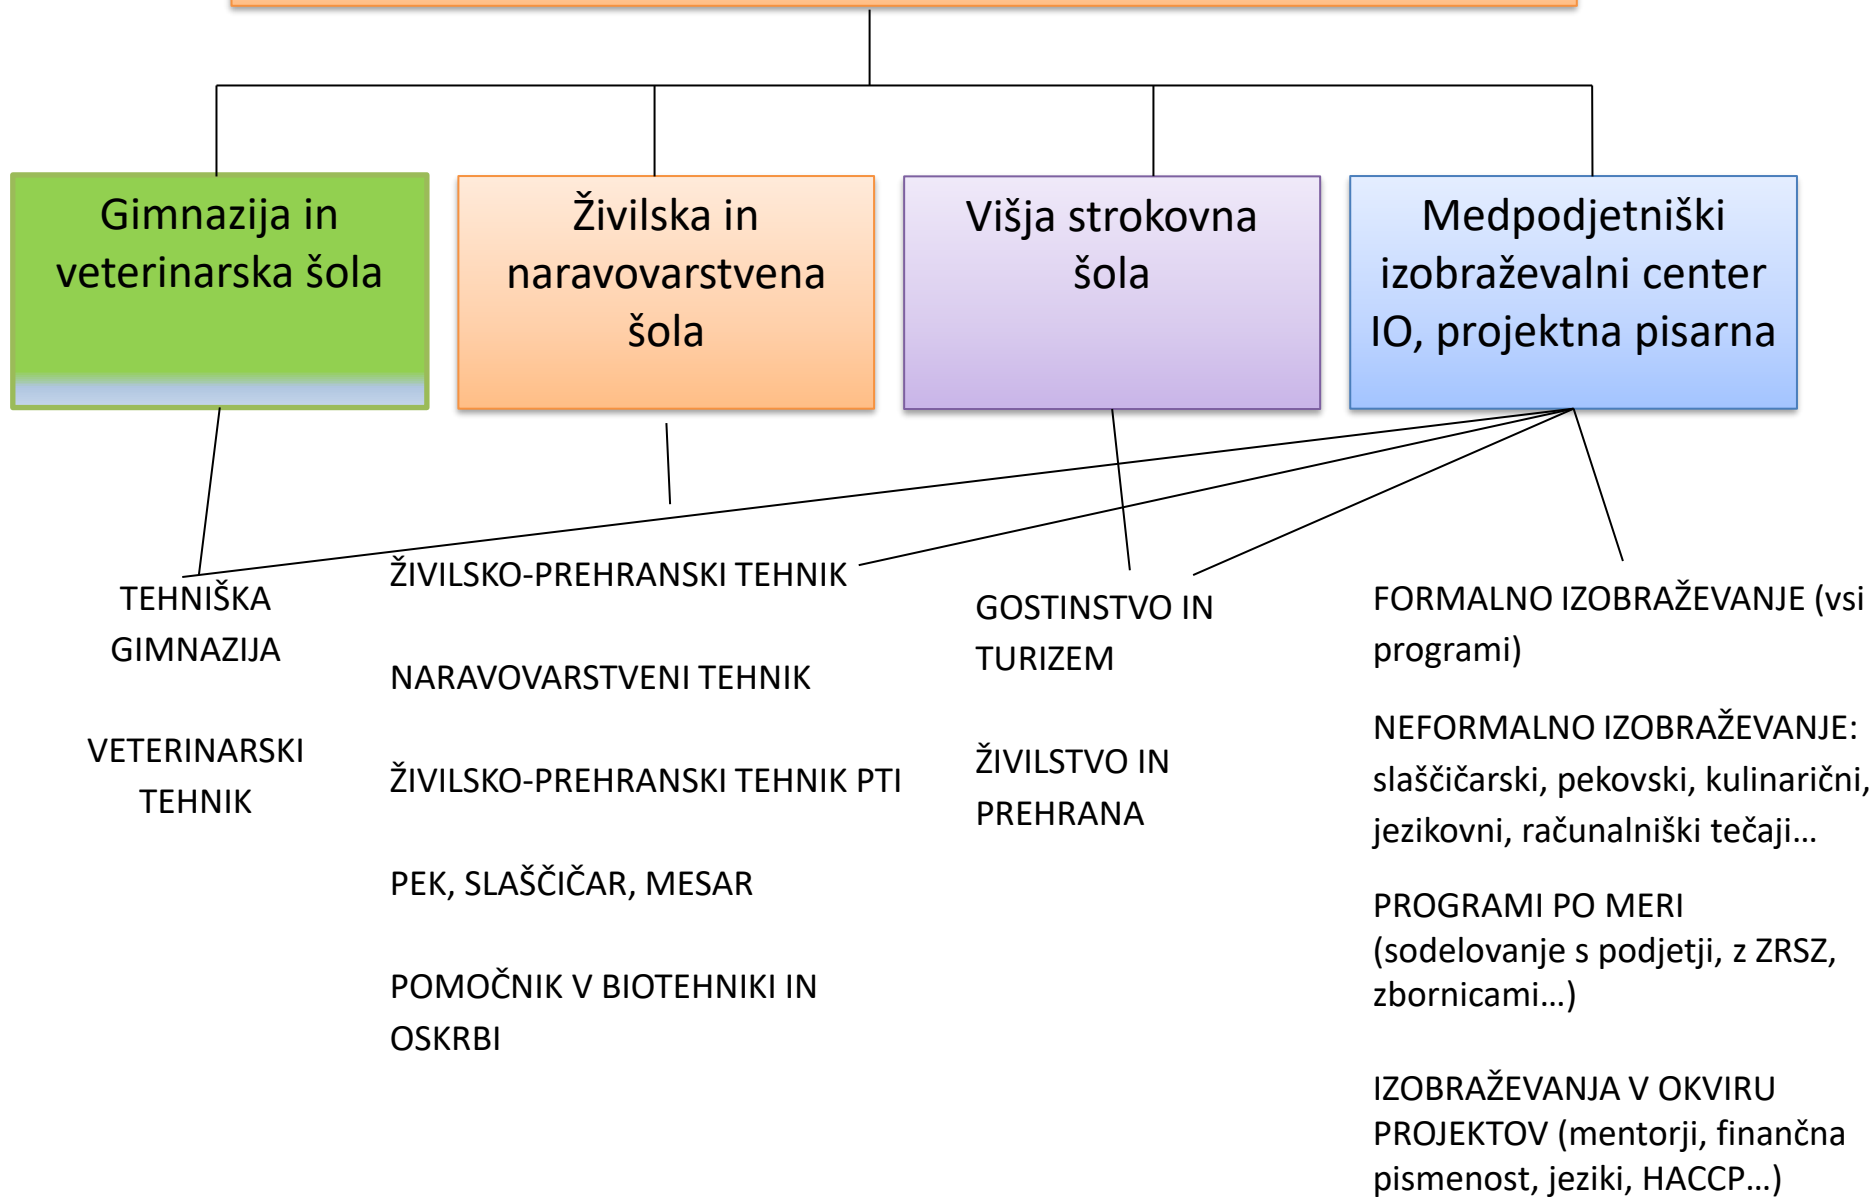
Gimnazija in veterinarska šola

Živilska in naravovarstvena šola

Višja strokovna šola

Medpodjetniški izobraževalni center IO, projektna pisarna

TEHNIŠKA GIMNAZIJA

VETERINARSKI TEHNIK

ŽIVILSKO-PREHRANSKI TEHNIK

NARAVOVARSTVENI TEHNIK

ŽIVILSKO-PREHRANSKI TEHNIK PTI

PEK, SLAŠČIČAR, MESAR

POMOČNIK V BIOTEHNIKI IN OSKRBI

GOSTINSTVO IN TURIZEM

ŽIVILSTVO IN PREHRANA

FORMALNO IZOBRAŽEVANJE (vsi programi)

NEFORMALNO IZOBRAŽEVANJE: slaščičarski, pekovski, kulinarični, jezikovni, računalniški tečaji…

PROGRAMI PO MERI (sodelovanje s podjetji, z ZRSZ, zbornicami…)

IZOBRAŽEVANJA V OKVIRU PROJEKTOV (mentorji, finančna pismenost, jeziki, HACCP…)